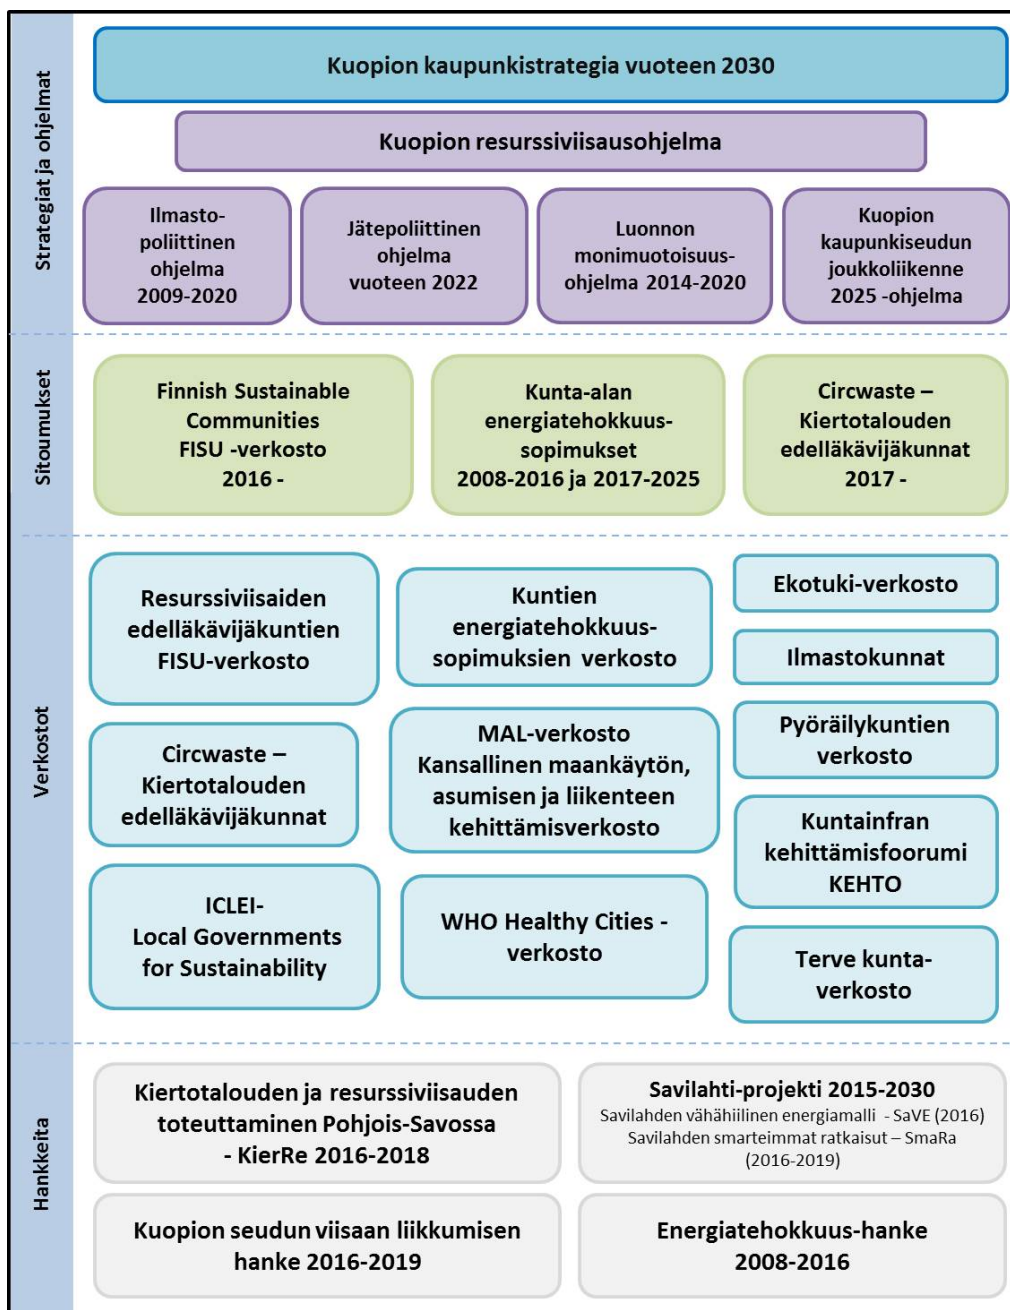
Strategiat ja ohjelmat

Kuopion kaupunkistrategia vuoteen 2030

Kuopion resurssiviisausohjelma

Ilmasto-poliittinen ohjelma 2009-2020

Jätepoliittinen ohjelma vuoteen 2022

Luonnon monimuotoisuus-ohjelma 2014-2020

Kuopion kaupunkiseudun joukkoliikenne 2025 -ohjelma

Sitoumukset

Finnish Sustainable Communities FISU -verkosto 2016 -

Kunta-alan energiatehokkuus-sopimukset 2008-2016 ja 2017-2025

Circwaste – Kiertotalouden edelläkävijäkunnat 2017 -

Verkostot

Resurssiviisaiden edelläkävijäkuntien FISU-verkosto

Kuntien energiatehokkuus-sopimuksien verkosto

Ekotuki-verkosto

Ilmastokunnat

Circwaste – Kiertotalouden edelläkävijäkunnat

MAL-verkosto Kansallinen maankäytön, asumisen ja liikenteen kehittämisverkosto

Pyöräilykuntien verkosto

Kuntainfran kehittämisfoorumi KEHTO

ICLEI-Local Governments for Sustainability

WHO Healthy Cities -verkosto

Terve kunta-verkosto

Hankkeita

Kiertotalouden ja resurssiviisauden toteuttaminen Pohjois-Savossa - KierRe 2016-2018

Savilahti-projekti 2015-2030
Savilahden vähähiilinen energiamalli - SaVE (2016)
Savilahden smarteimmat ratkaisut – SmaRa (2016-2019)

Kuopion seudun viisaan liikkumisen hanke 2016-2019

Energiatehokkuus-hanke 2008-2016